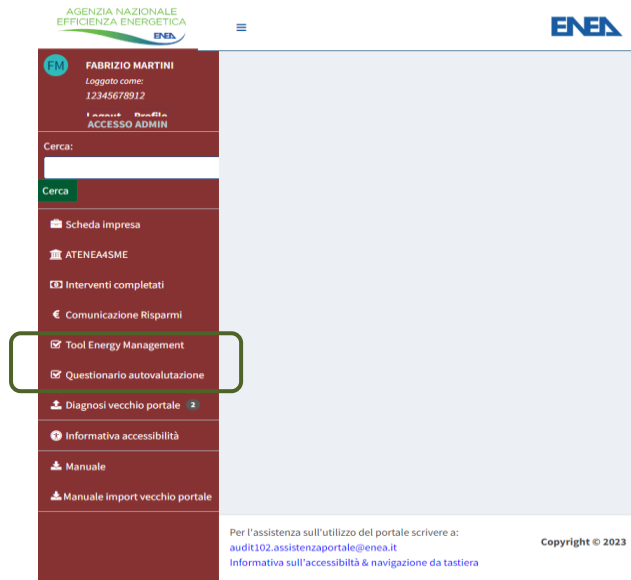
AGENZIA NAZIONALE
EFFICIENZA ENERGETICA
ENEA

≡

ENEA

FM
FABRIZIO MARTINI
Loggato come:
12345678912
Logout Profilo
ACCESSO ADMIN

Cerca:

Cerca

Scheda impresa

ATENEA4SME

Interventi completati

Comunicazione Risparmi

Tool Energy Management

Questionario autovalutazione

Diagnosi vecchio portale 2

Informativa accessibilità

Manuale

Manuale import vecchio portale

Per l'assistenza sull'utilizzo del portale scrivere a:
audit102.assistenzaportale@enea.it
Informativa sull'accessibiltà & navigazione da tastiera

Copyright © 2023